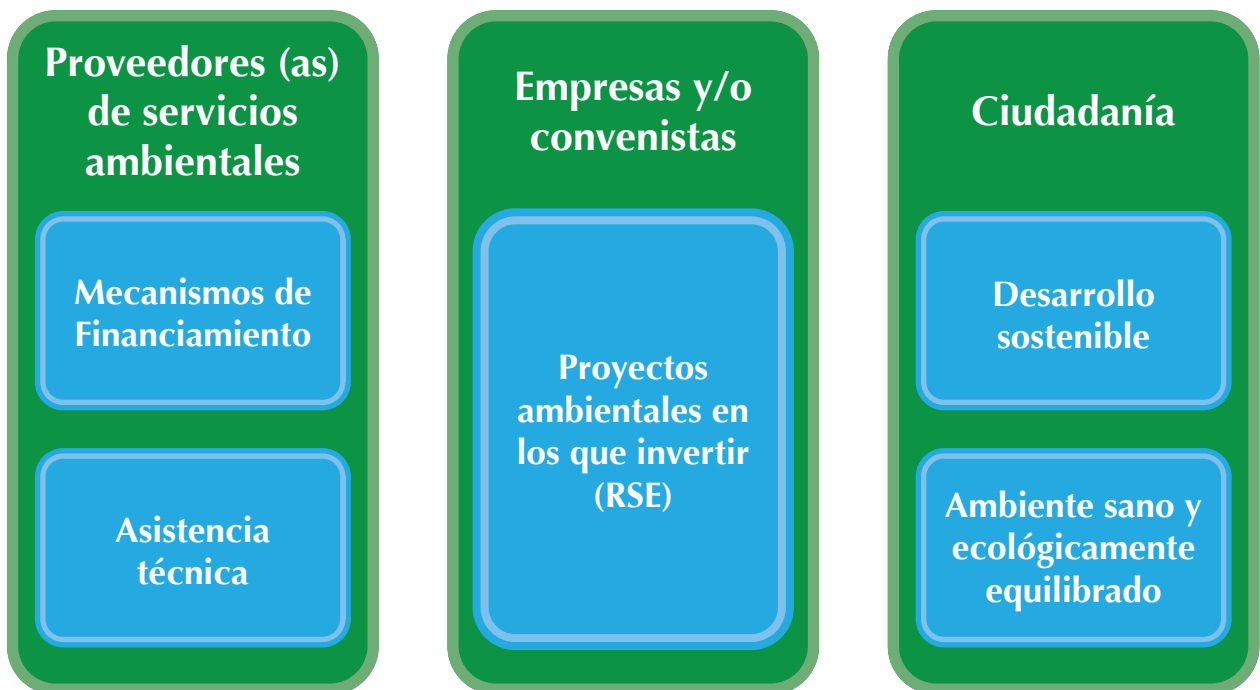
Proveedores (as) de servicios ambientales

Mecanismos de Financiamiento

Asistencia técnica

Empresas y/o convenistas

Proyectos ambientales en los que invertir (RSE)

Ciudadanía

Desarrollo sostenible

Ambiente sano y ecológicamente equilibrado